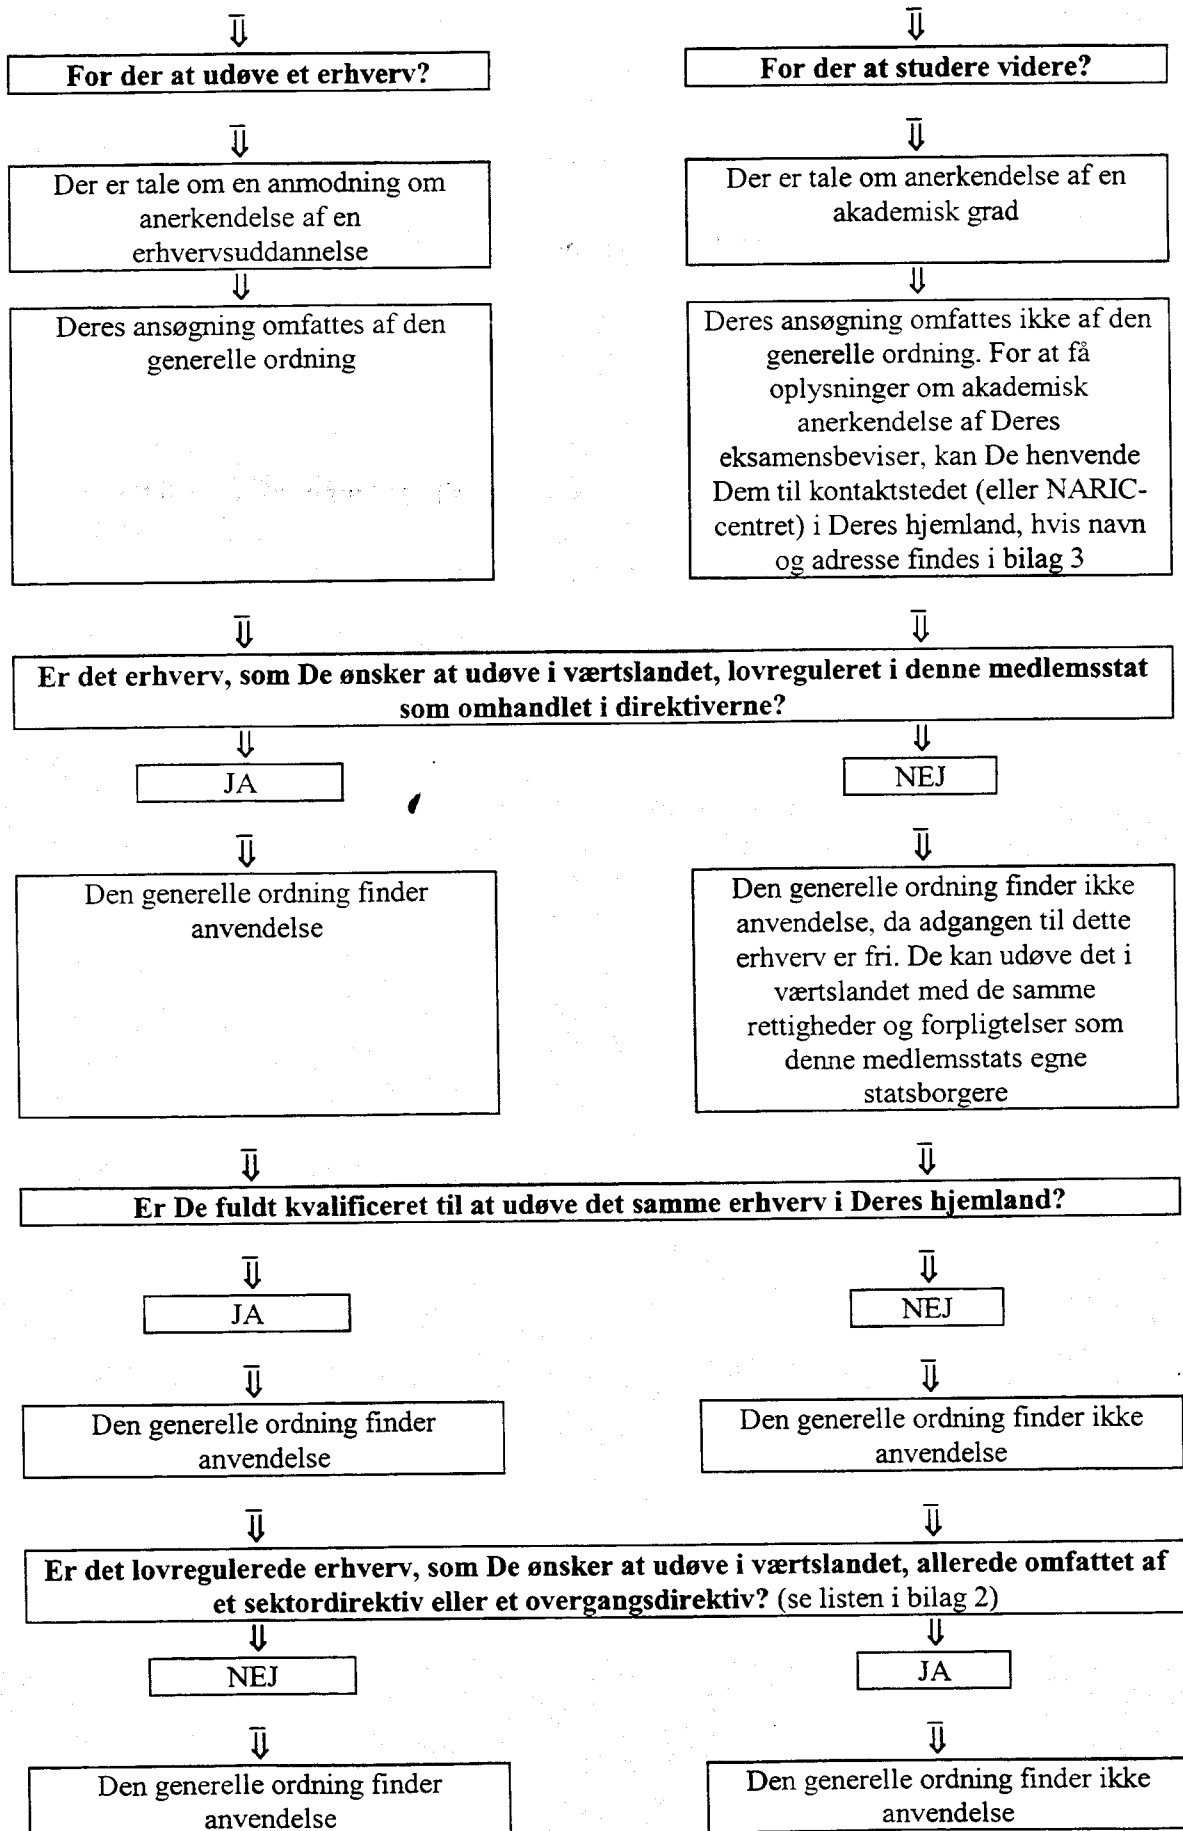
⇓

For der at udøve et erhverv?

⇓

Der er tale om en anmodning om anerkendelse af en erhvervsuddannelse

⇓

Deres ansøgning omfattes af den generelle ordning

⇓

For der at studere videre?

⇓

Der er tale om anerkendelse af en akademisk grad

⇓

Deres ansøgning omfattes ikke af den generelle ordning. For at få oplysninger om akademisk anerkendelse af Deres eksamensbeviser, kan De henvende Dem til kontaktstedet (eller NARIC-centret) i Deres hjemland, hvis navn og adresse findes i bilag 3

⇓ ⇓

Er det erhverv, som De ønsker at udøve i værtslandet, lovreguleret i denne medlemsstat som omhandlet i direktiverne?

⇓

JA

⇓

Den generelle ordning finder anvendelse

⇓

NEJ

⇓

Den generelle ordning finder ikke anvendelse, da adgangen til dette erhverv er fri. De kan udøve det i værtslandet med de samme rettigheder og forpligtelser som denne medlemsstats egne statsborgere

⇓ ⇓

Er De fuldt kvalificeret til at udøve det samme erhverv i Deres hjemland?

⇓

JA

⇓

Den generelle ordning finder anvendelse

⇓

NEJ

⇓

Den generelle ordning finder ikke anvendelse

⇓ ⇓

Er det lovregulerede erhverv, som De ønsker at udøve i værtslandet, allerede omfattet af et sektordirektiv eller et overgangsdirektiv? (se listen i bilag 2)

⇓

NEJ

⇓

Den generelle ordning finder anvendelse

⇓

JA

⇓

Den generelle ordning finder ikke anvendelse